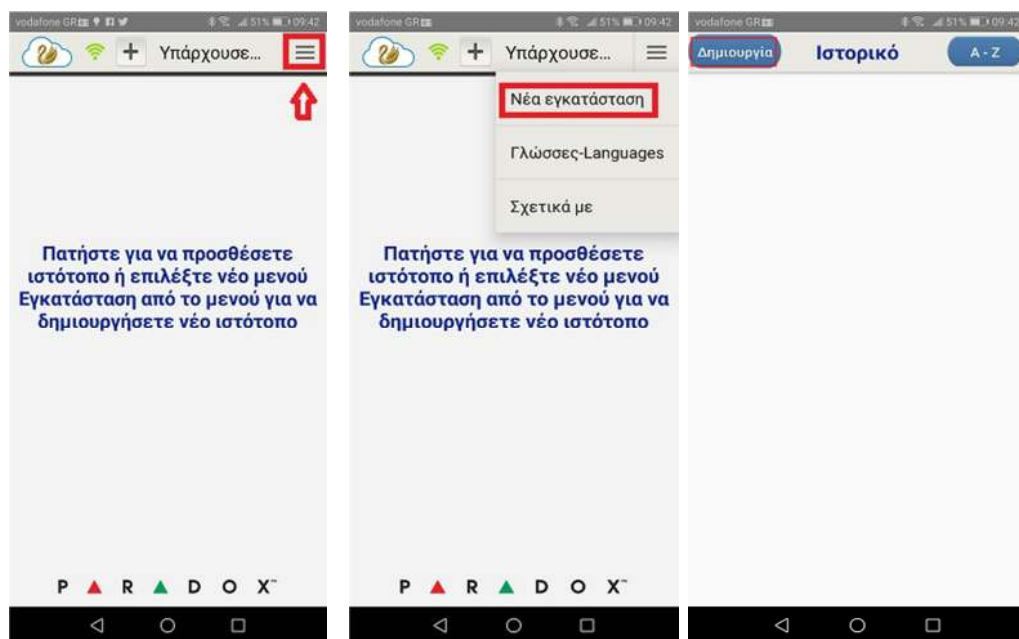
vodafone GR 51% 09:42

+ Υπάρχουσε...

Πατήστε για να προσθέσετε ιστότοπο ή επιλέξτε νέο μενού Εγκατάσταση από το μενού για να δημιουργήσετε νέο ιστότοπο

PARADOX

vodafone GR 51% 09:42

+ Υπάρχουσε...

Νέα εγκατάσταση

Γλώσσες-Languages

Σχετικά με

Πατήστε για να προσθέσετε ιστότοπο ή επιλέξτε νέο μενού Εγκατάσταση από το μενού για να δημιουργήσετε νέο ιστότοπο

PARADOX

vodafone GR 51% 09:42

Δημιουργία

Ιστορικό

A - Z